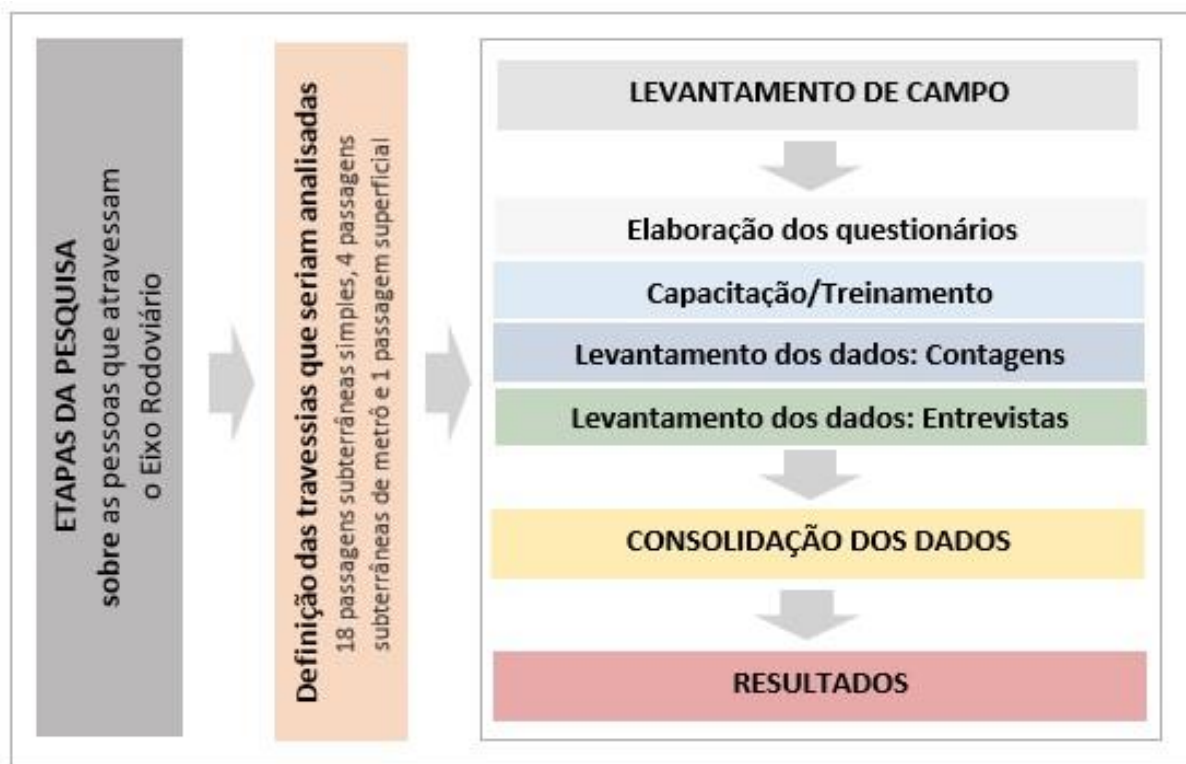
ETAPAS DA PESQUISA
sobre as pessoas que atravessam o Eixo Rodoviário

Definição das travessias que seriam analisadas
18 passagens subterrâneas simples, 4 passagens subterrâneas de metrô e 1 passagem superficial

LEVANTAMENTO DE CAMPO

Elaboração dos questionários

Capacitação/Treinamento

Levantamento dos dados: Contagens

Levantamento dos dados: Entrevistas

CONSOLIDAÇÃO DOS DADOS

RESULTADOS